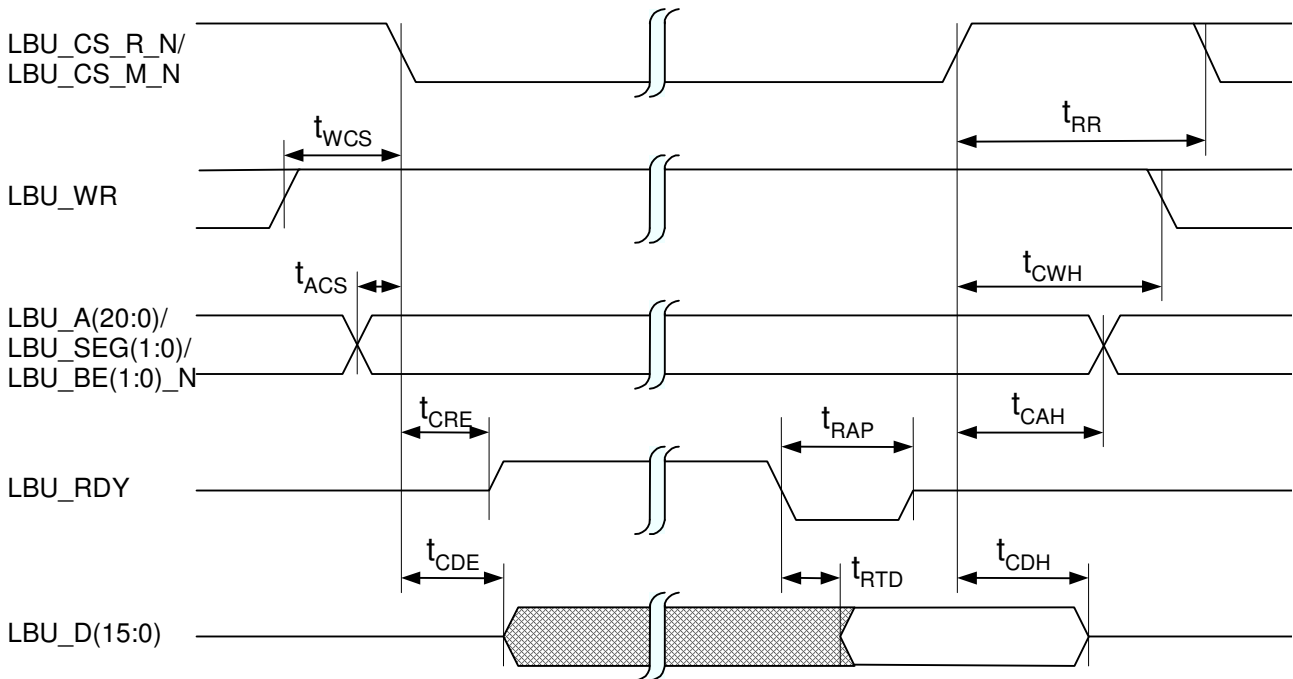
LBU_CS_R_N/
LBU_CS_M_N

$t_{RR}$

$t_{WCS}$

LBU_WR

$t_{CWH}$

$t_{ACS}$

LBU_A(20:0)/
LBU_SEG(1:0)/
LBU_BE(1:0)_N

$t_{CRE}$

$t_{RAP}$

$t_{CAH}$

LBU_RDY

$t_{CDE}$

$t_{RTD}$

$t_{CDH}$

LBU_D(15:0)